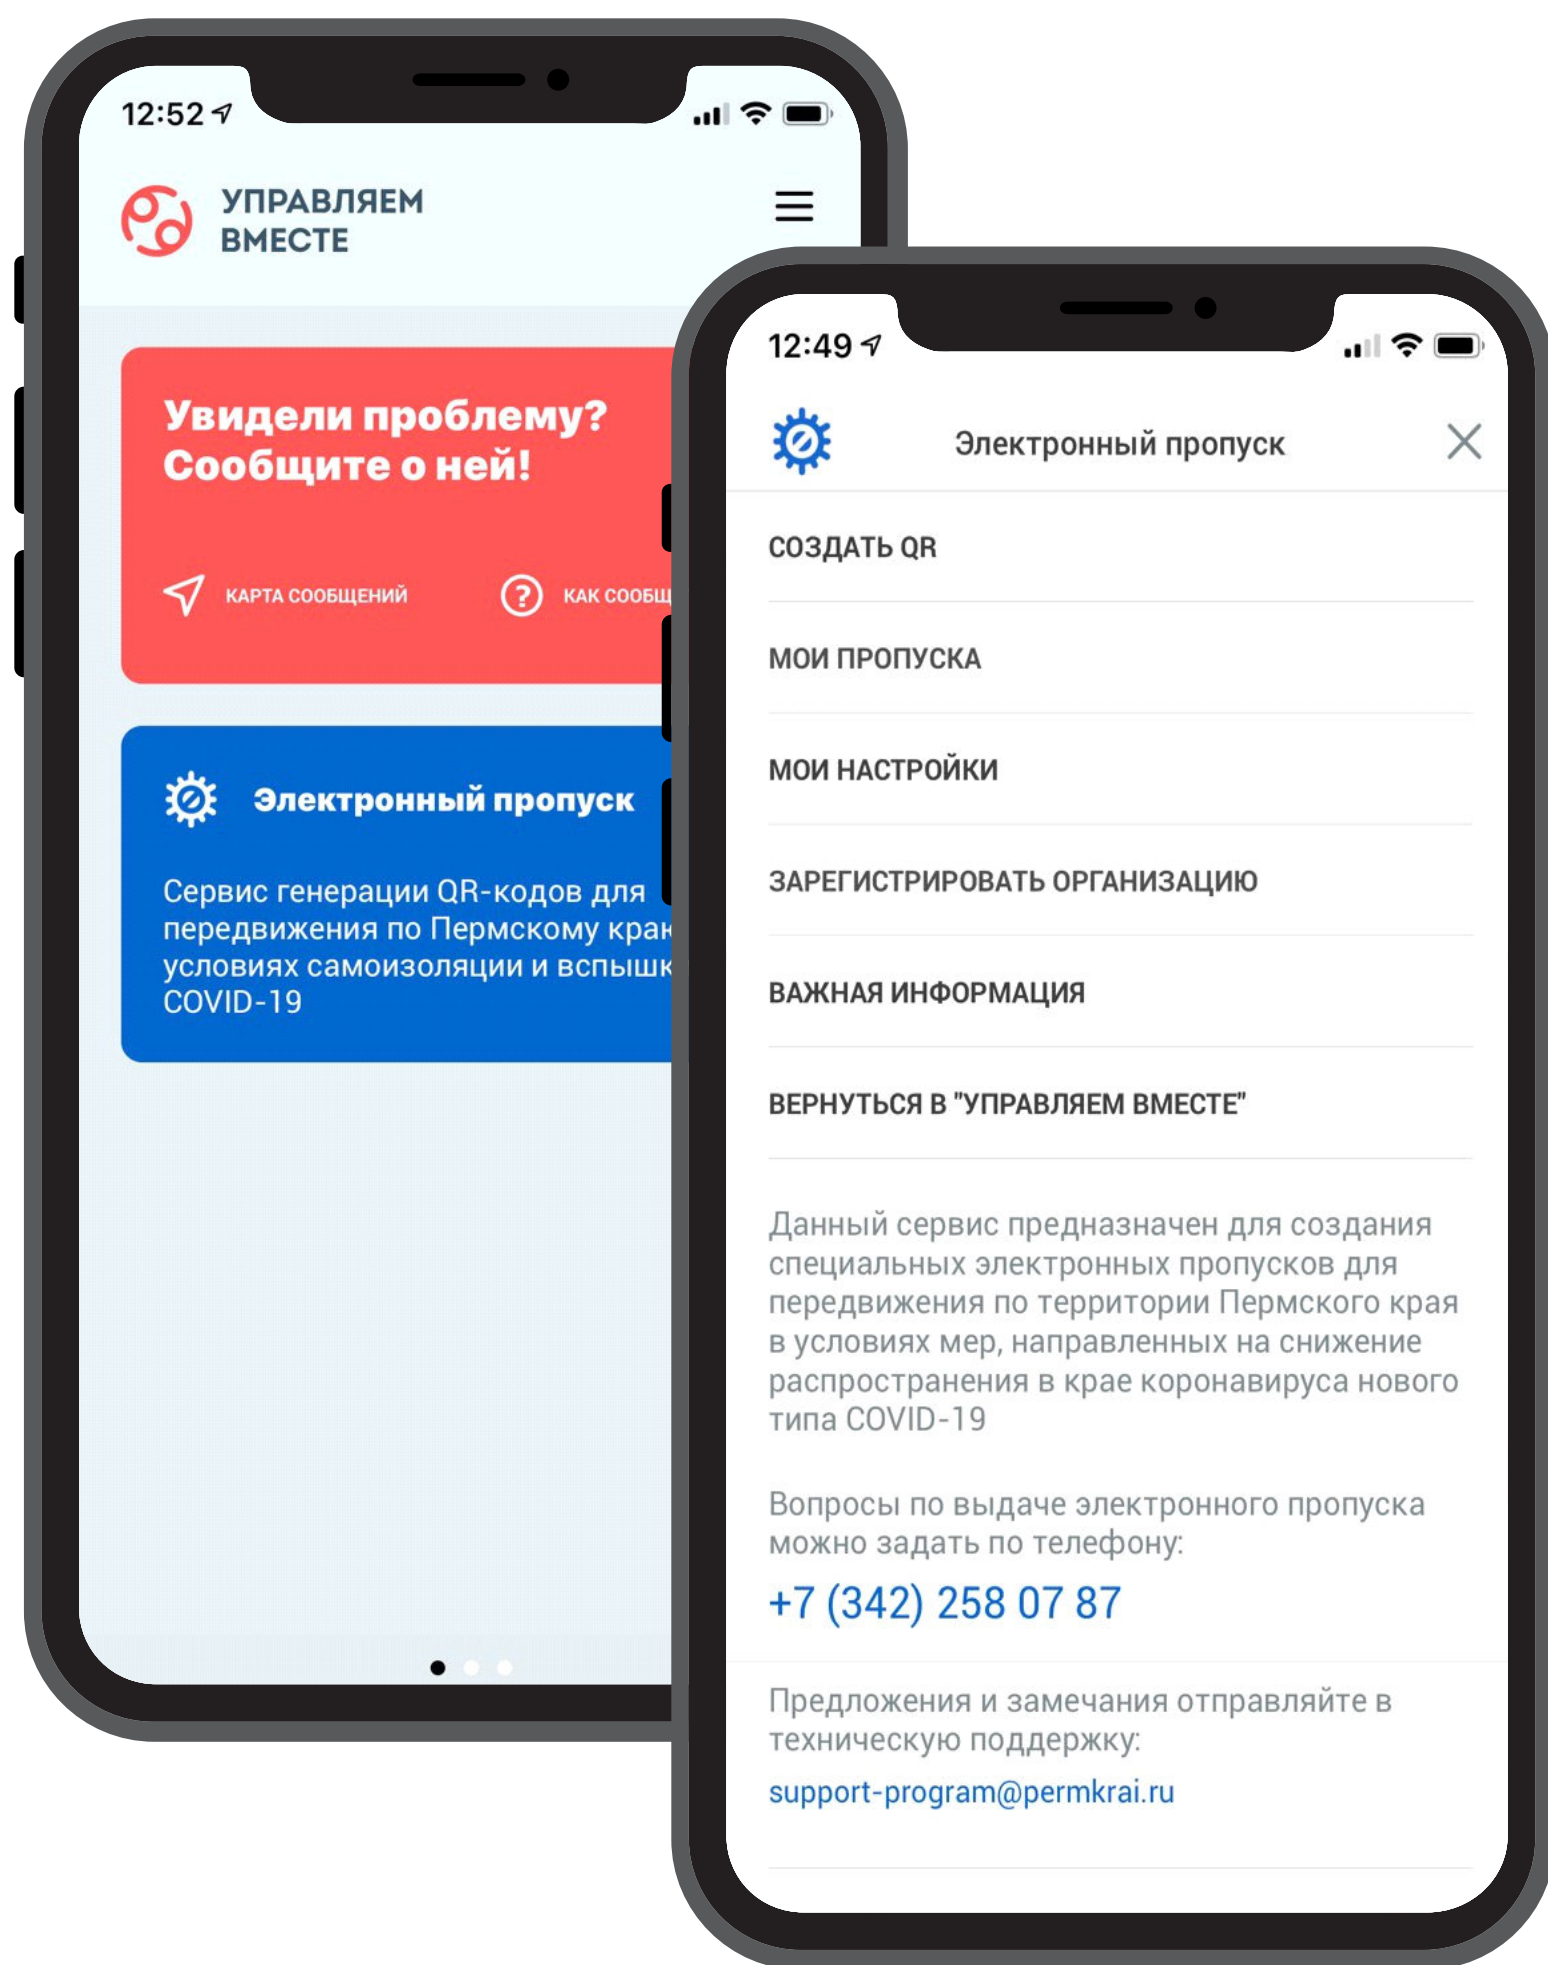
12:52

УПРАВЛЯЕМ ВМЕСТЕ

Увидели проблему? Сообщите о ней!

КАРТА СООБЩЕНИЙ

КАК СООБЩ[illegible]

Электронный пропуск

Сервис генерации QR-кодов для передвижения по Пермскому кра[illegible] условиях самоизоляции и вспышк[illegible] COVID-19

12:49

Электронный пропуск

СОЗДАТЬ QR

МОИ ПРОПУСКА

МОИ НАСТРОЙКИ

ЗАРЕГИСТРИРОВАТЬ ОРГАНИЗАЦИЮ

ВАЖНАЯ ИНФОРМАЦИЯ

ВЕРНУТЬСЯ В "УПРАВЛЯЕМ ВМЕСТЕ"

Данный сервис предназначен для создания специальных электронных пропусков для передвижения по территории Пермского края в условиях мер, направленных на снижение распространения в крае коронавируса нового типа COVID-19

Вопросы по выдаче электронного пропуска можно задать по телефону:
+7 (342) 258 07 87

Предложения и замечания отправляйте в техническую поддержку:
support-program@permkrai.ru